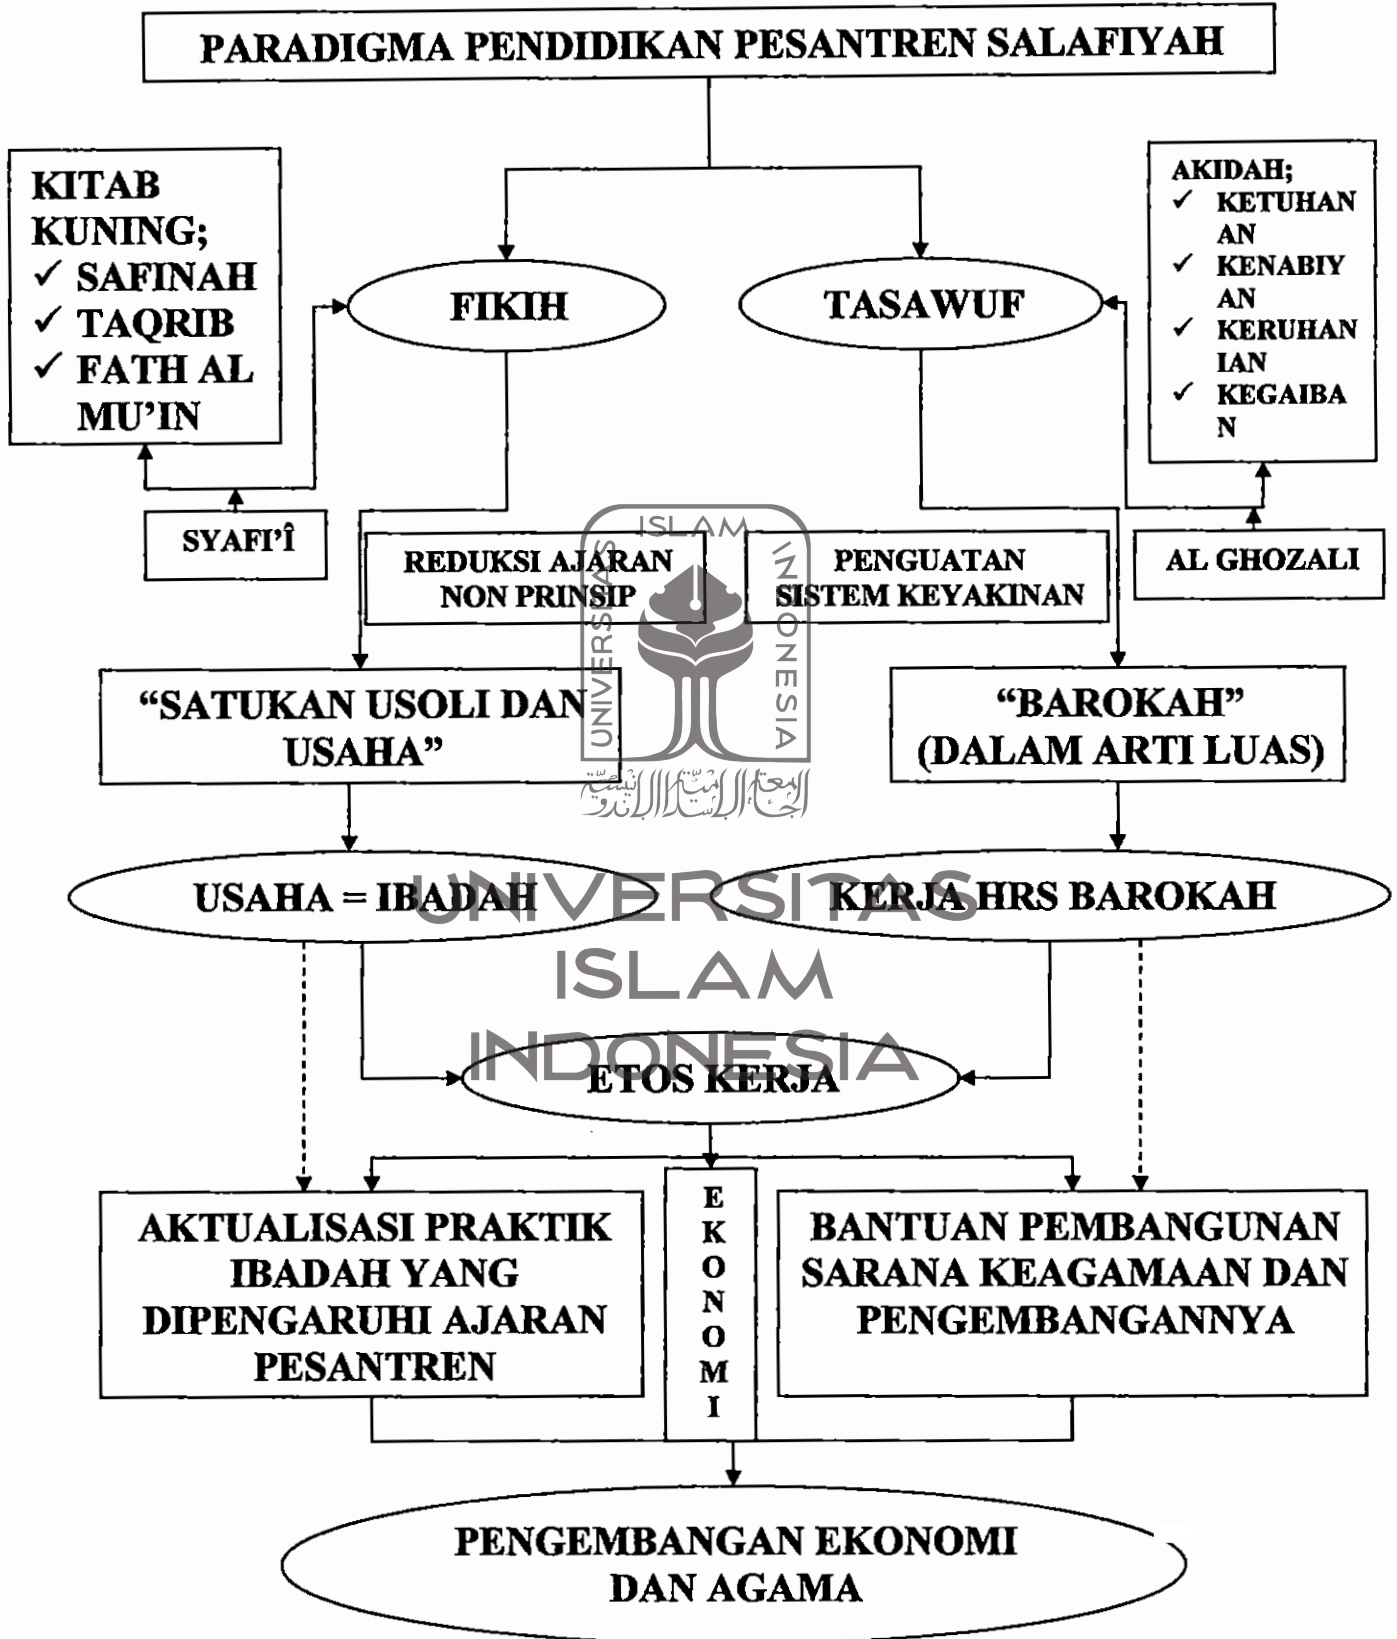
PARADIGMA PENDIDIKAN PESANTREN SALAFIYAH

KITAB KUNING;
✓ SAFINAH
✓ TAQRIB
✓ FATH AL MU'IN

FIKIH

TASAWUF

AKIDAH;
✓ KETUHANAN
✓ KENABIYAN
✓ KERUHANIAN
✓ KEGAIBAN

SYAFI'Î

REDUKSI AJARAN NON PRINSIP

PENGUATAN SISTEM KEYAKINAN

AL GHOZALI

ISLAM UNIVERSITAS INDONESIA

"SATUKAN USOLI DAN USAHA"

"BAROKAH" (DALAM ARTI LUAS)

USAHA = IBADAH

KERJA HRS BAROKAH

UNIVERSITAS ISLAM INDONESIA

ETOS KERJA

AKTUALISASI PRAKTIK IBADAH YANG DIPENGARUHI AJARAN PESANTREN

E K O N O M I

BANTUAN PEMBANGUNAN SARANA KEAGAMAAN DAN PENGEMBANGANNYA

PENGEMBANGAN EKONOMI DAN AGAMA